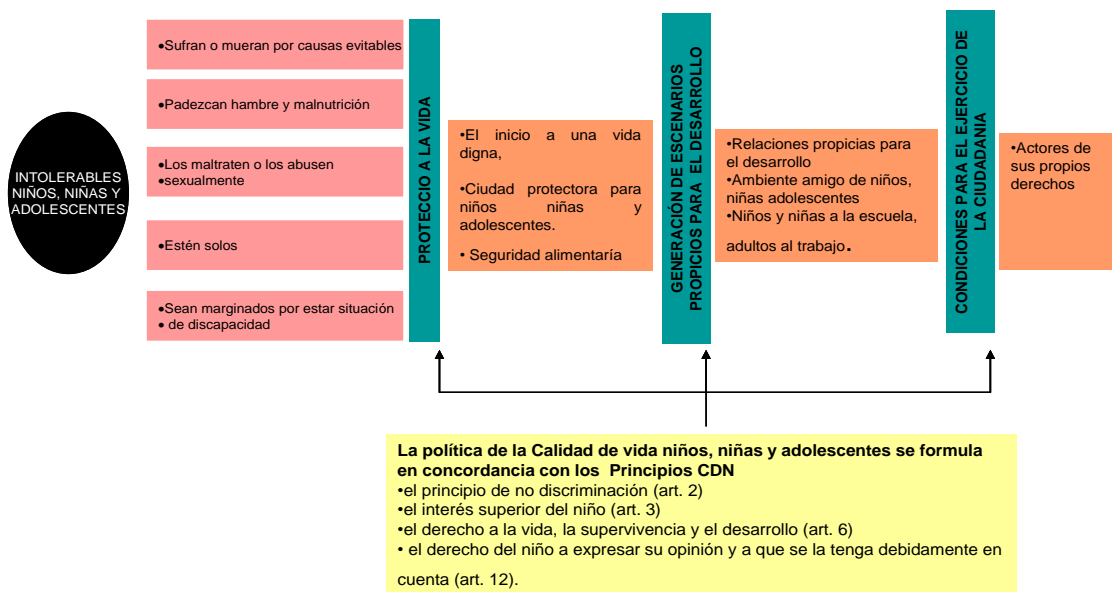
INTOLERABLES NIÑOS, NIÑAS Y ADOLESCENTES

•Sufran o mueran por causas evitables

•Padezcan hambre y malnutrición

•Los maltraten o los abusen
•sexualmente

•Estén solos

•Sean marginados por estar situación
• de discapacidad

PROTECCIO A LA VIDA

•El inicio a una vida digna,

•Ciudad protectora para niños niñas y adolescentes.

• Seguridad alimentaría

GENERACIÓN DE ESCENARIOS PROPICIOS PARA EL DESARROLLO

•Relaciones propicias para el desarrollo
•Ambiente amigo de niños, niñas adolescentes
•Niños y niñas a la escuela, adultos al trabajo.

CONDICIONES PARA EL EJERCICIO DE LA CIUDADANIA

•Actores de sus propios derechos

La política de la Calidad de vida niños, niñas y adolescentes se formula en concordancia con los Principios CDN
•el principio de no discriminación (art. 2)
•el interés superior del niño (art. 3)
•el derecho a la vida, la supervivencia y el desarrollo (art. 6)
• el derecho del niño a expresar su opinión y a que se la tenga debidamente en cuenta (art. 12).